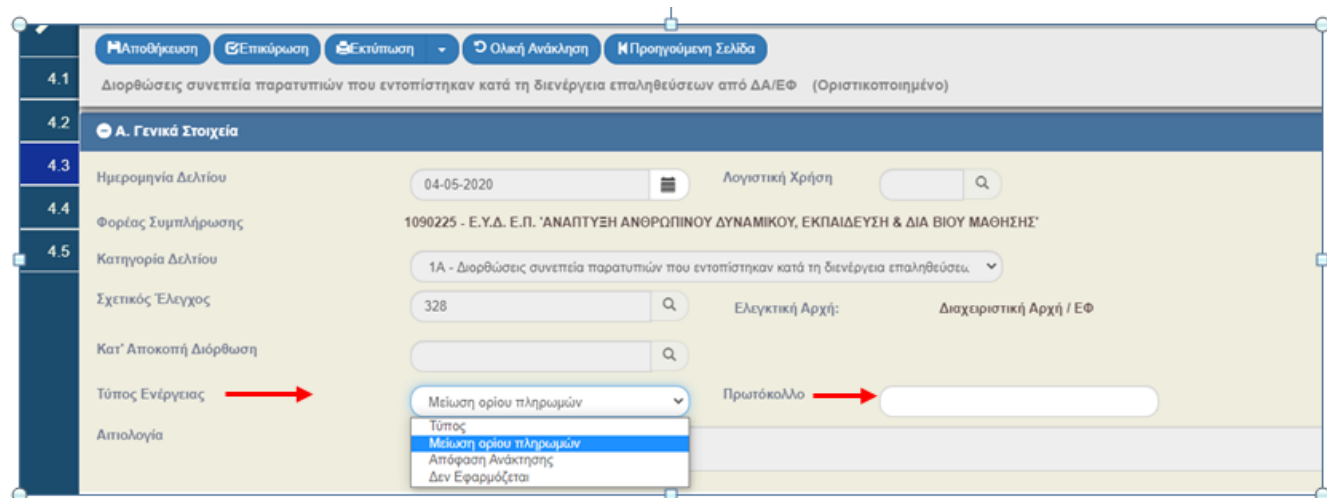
Αποθήκευση Επικύρωση Εκτύπωση Ολική Ανάκληση Προηγούμενη Σελίδα

4.1
4.2
4.3
4.4
4.5

Διορθώσεις συνεπεία παρατυπιών που εντοπίστηκαν κατά τη διενέργεια επαληθεύσεων από ΔΑ/ΕΦ (Οριστικοποιημένο)

Α. Γενικά Στοιχεία

Ημερομηνία Δελτίου 04-05-2020
Λογιστική Χρήση
Φορέας Συμπλήρωσης 1090225 - Ε.Υ.Δ. Ε.Π. 'ΑΝΑΠΤΥΞΗ ΑΝΘΡΩΠΙΝΟΥ ΔΥΝΑΜΙΚΟΥ, ΕΚΠΑΙΔΕΥΣΗ & ΔΙΑ ΒΙΟΥ ΜΑΘΗΣΗΣ'
Κατηγορία Δελτίου 1Α - Διορθώσεις συνεπεία παρατυπιών που εντοπίστηκαν κατά τη διενέργεια επαληθεύσεω
Σχετικός Έλεγχος 328
Ελεγκτική Αρχή: Διαχειριστική Αρχή / ΕΦ
Κατ' Αποκοπή Διόρθωση
Τύπος Ενέργειας Μείωση ορίου πληρωμών
Πρωτόκολλο
Αιτιολογία
Τύπος
Μείωση ορίου πληρωμών
Απόφαση Ανάκτησης
Δεν Εφαρμόζεται